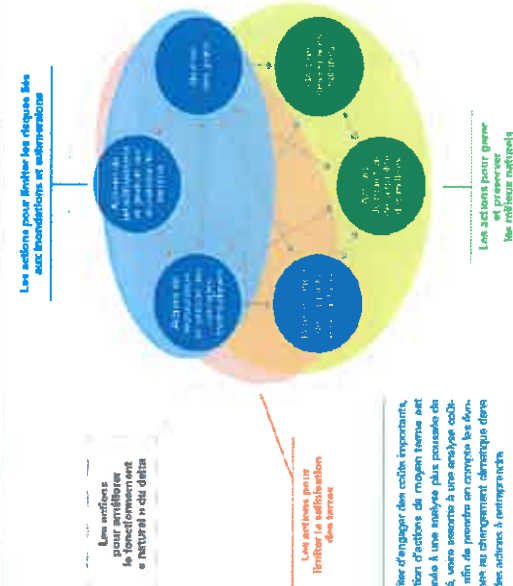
Les actions pour limiter les risques liés aux inondations et submersions

Les actions pour gérer et préserver les milieux naturels

Les actions pour améliorer le fonctionnement « naturel » du delta

Les actions pour limiter la salinisation des terres

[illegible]

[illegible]

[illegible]

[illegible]

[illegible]

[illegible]

...ier d'engager des cotés importants, ...tion d'actions de moyen terme est ...nde à une analyse plus poussée de ...é, voire assortie à une analyse coût... ...nfin de prendre en compte les évo... ...ses au changement climatique dans ...les actions à entreprendre.